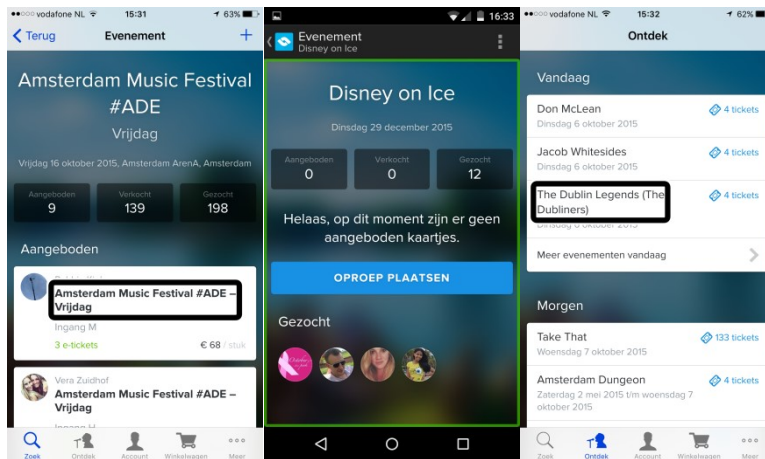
●●○○○ vodafone NL 15:31 63%
Terug Evenement +

Amsterdam Music Festival #ADE
Vrijdag

Vrijdag 16 oktober 2015, Amsterdam ArenA, Amsterdam

| Aangeboden | Verkocht | Gezocht |
|---|---|---|
| 9 | 139 | 198 |

Aangeboden

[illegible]
Amsterdam Music Festival #ADE – Vrijdag
Ingang M
3 e-tickets € 68 / stuk

Vera Zuidhof
Amsterdam Music Festival #ADE – Vrijdag
Ingang H

Zoek Ontdek Account Winkelwagen Meer

16:33
Evenement
Disney on Ice

Disney on Ice

Dinsdag 29 december 2015

| Aangeboden | Verkocht | Gezocht |
|---|---|---|
| 0 | 0 | 12 |

Helaas, op dit moment zijn er geen aangeboden kaartjes.

OPROEP PLAATSEN

Gezocht

●●○○○ vodafone NL 15:32 62%
Ontdek

Vandaag

Don McLean 4 tickets
Dinsdag 6 oktober 2015

Jacob Whitesides 4 tickets
Dinsdag 6 oktober 2015

The Dublin Legends (The Dubliners) 4 tickets
Dinsdag 6 oktober 2015

Meer evenementen vandaag

Morgen

Take That 133 tickets
Woensdag 7 oktober 2015

Amsterdam Dungeon 4 tickets
Zaterdag 2 mei 2015 t/m woensdag 7 oktober 2015

Zoek Ontdek Account Winkelwagen Meer